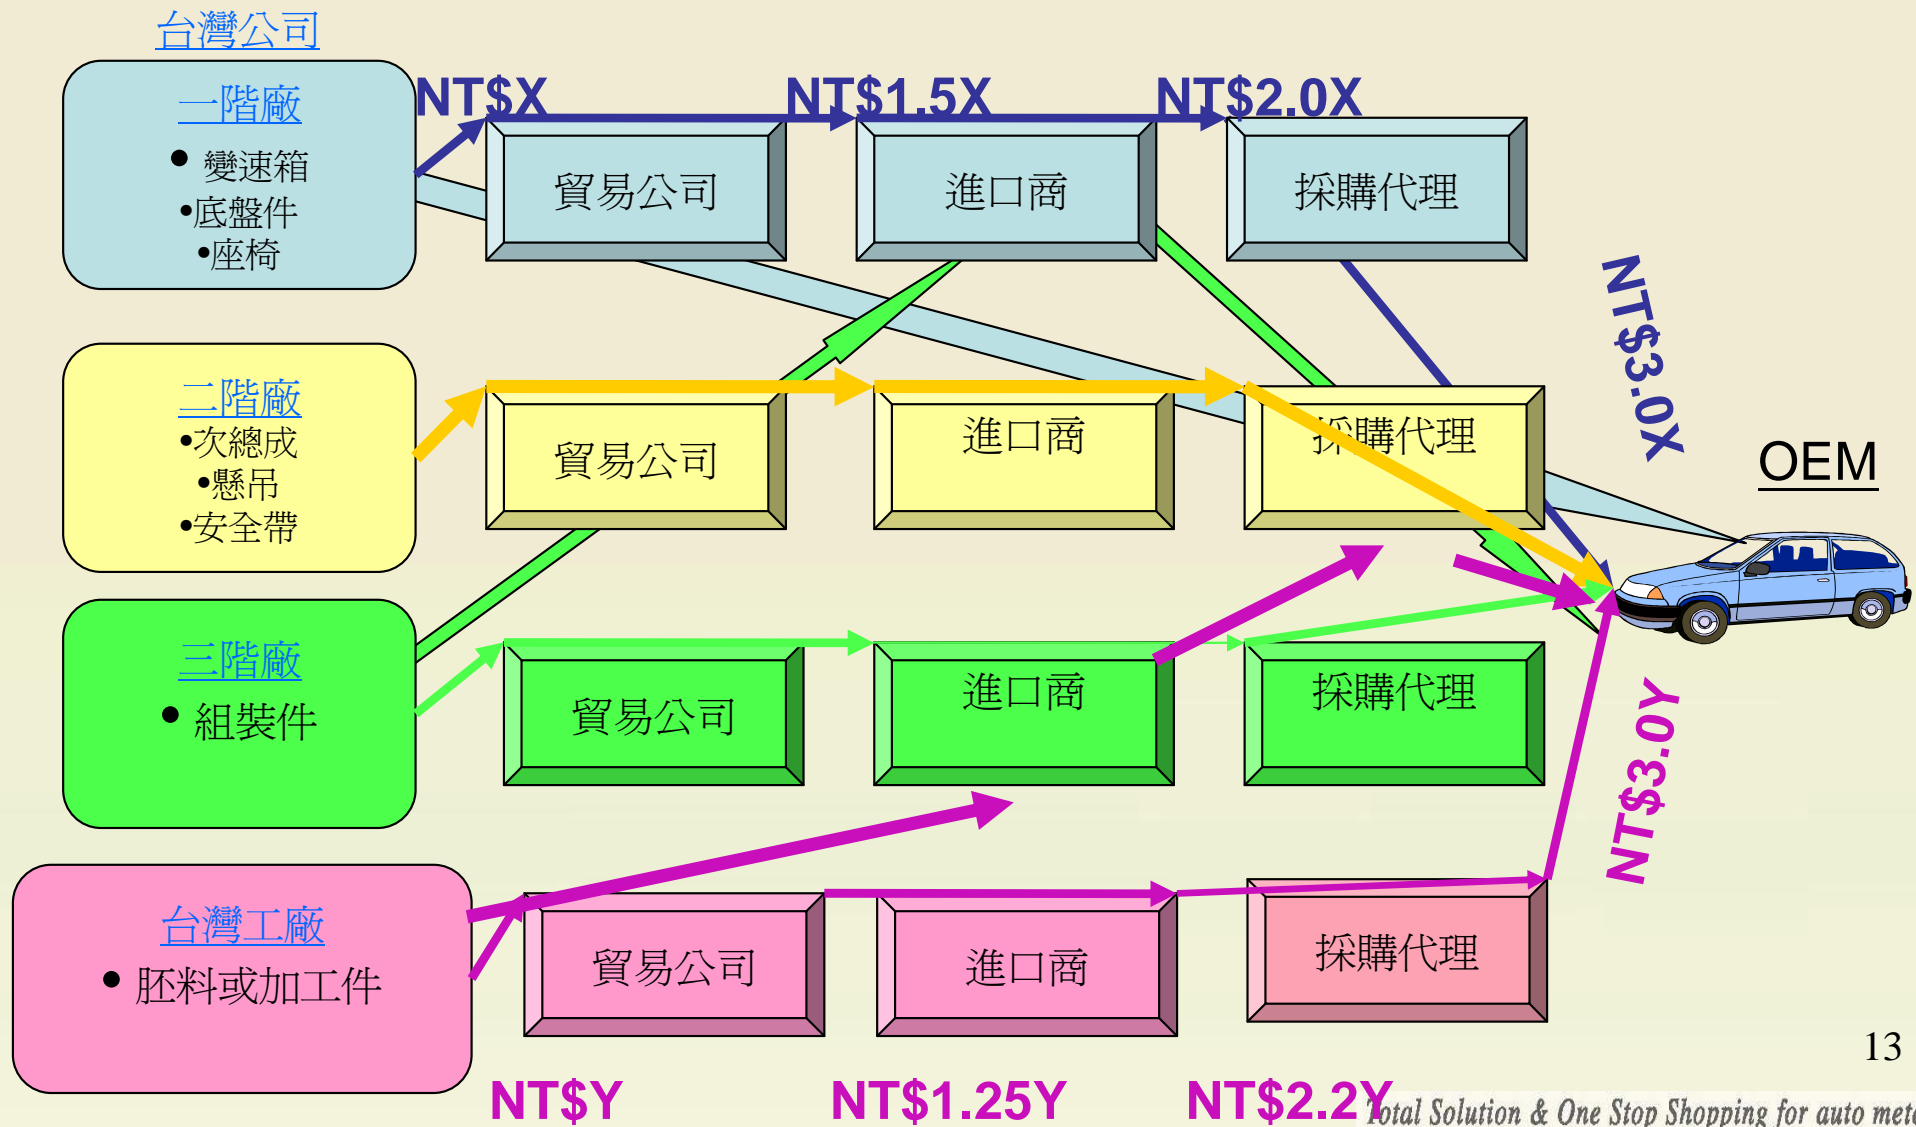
台灣公司

一階廠
● 變速箱
•底盤件
•座椅

NT$X
NT$1.5X
NT$2.0X

貿易公司
進口商
採購代理

NT$3.0X

二階廠
•次總成
•懸吊
•安全帶

貿易公司
進口商
採購代理

OEM

三階廠
● 組裝件

貿易公司
進口商
採購代理

NT$3.0Y

台灣工廠
● 胚料或加工件

貿易公司
進口商
採購代理

13

NT$Y
NT$1.25Y
NT$2.2Y
Total Solution & One Stop Shopping for auto met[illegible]